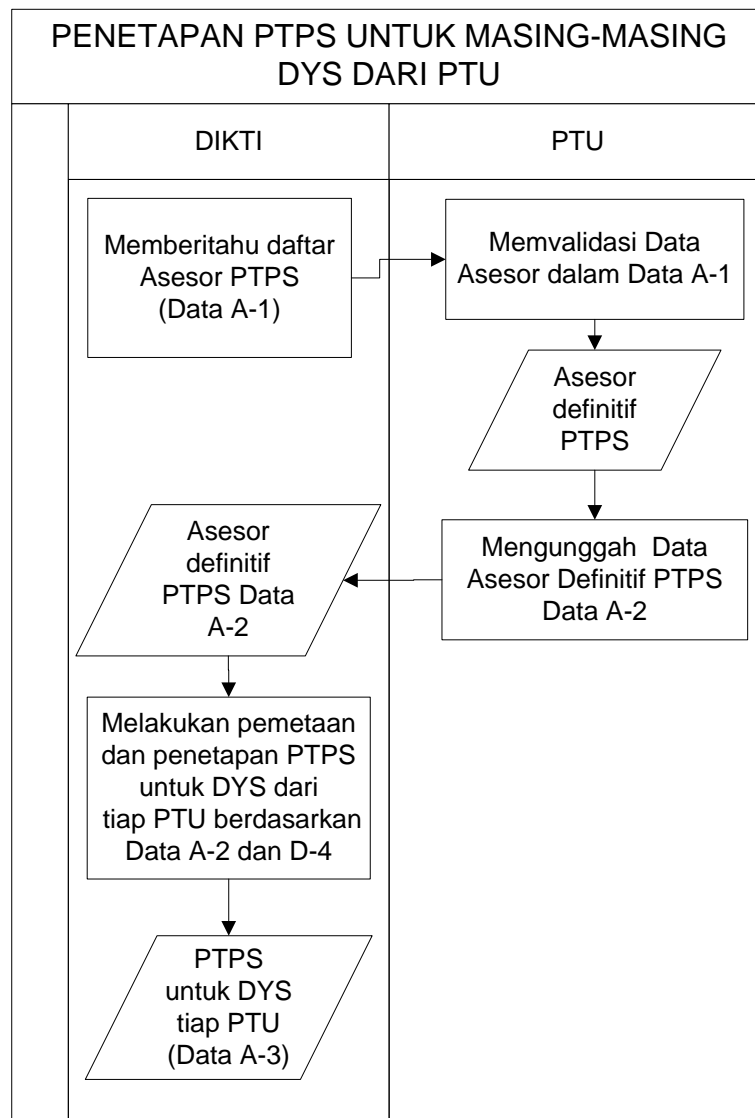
PENETAPAN PTPS UNTUK MASING-MASING DYS DARI PTU

DIKTI

PTU

Memberitahu daftar Asesor PTPS (Data A-1)

Memvalidasi Data Asesor dalam Data A-1

Asesor definitif PTPS

Mengunggah Data Asesor Definitif PTPS Data A-2

Asesor definitif PTPS Data A-2

Melakukan pemetaan dan penetapan PTPS untuk DYS dari tiap PTU berdasarkan Data A-2 dan D-4

PTPS untuk DYS tiap PTU (Data A-3)